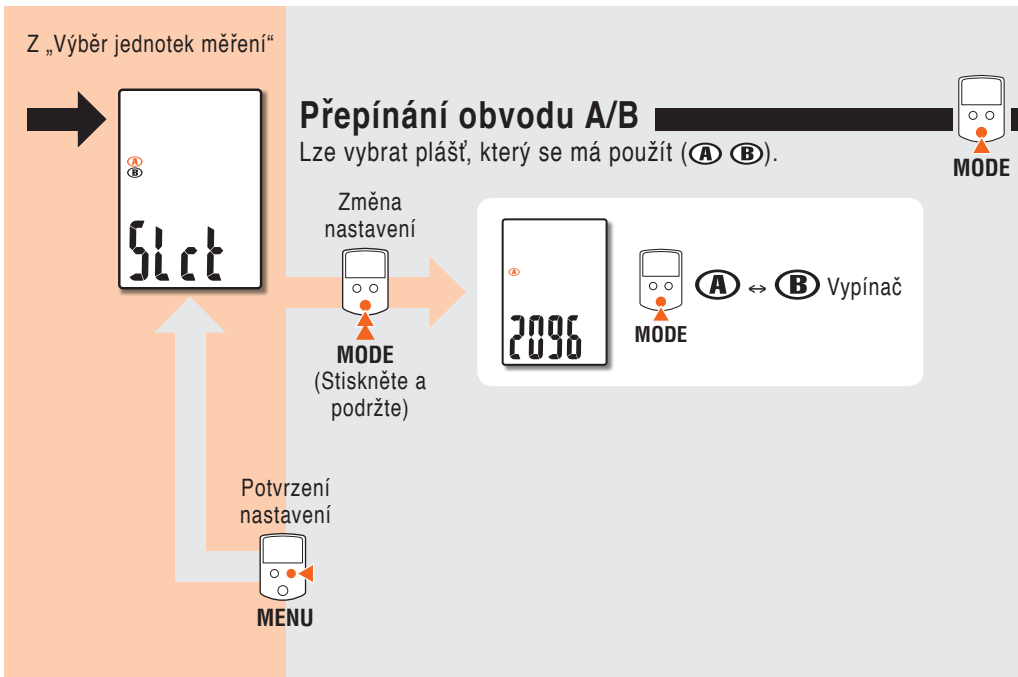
Z „Výběr jednotek měření“

Ⓐ
Ⓑ

SLct

Přepínání obvodu A/B

Lze vybrat plášť, který se má použít (Ⓐ Ⓑ).

MODE

Změna nastavení

MODE
(Stiskněte a podržte)

Ⓐ

2096

MODE

Ⓐ ↔ Ⓑ Vypínač

Potvrzení nastavení

MENU